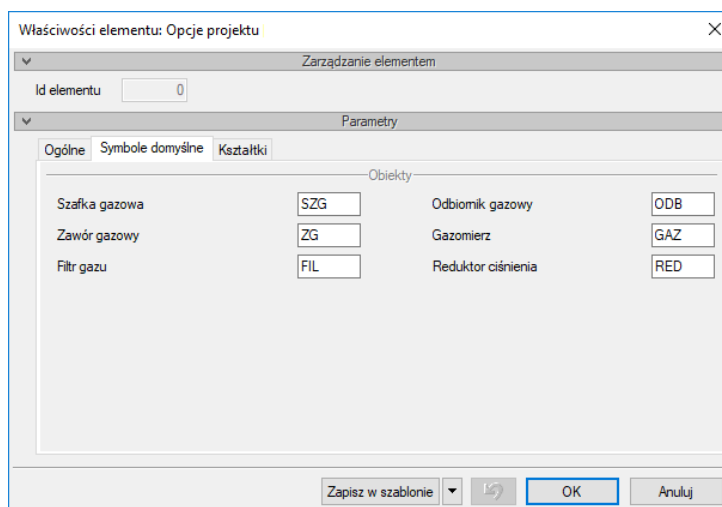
Właściwości elementu: Opcje projektu

Zarządzanie elementem

Id elementu 0

Parametry

Ogólne | Symbole domyślne | Kształtki

Obiekty

Szafka gazowa SZG

Zawór gazowy ZG

Filtr gazu FIL

Odbiornik gazowy ODB

Gazomierz GAZ

Reduktor ciśnienia RED

Zapisz w szablonie | OK | Anuluj